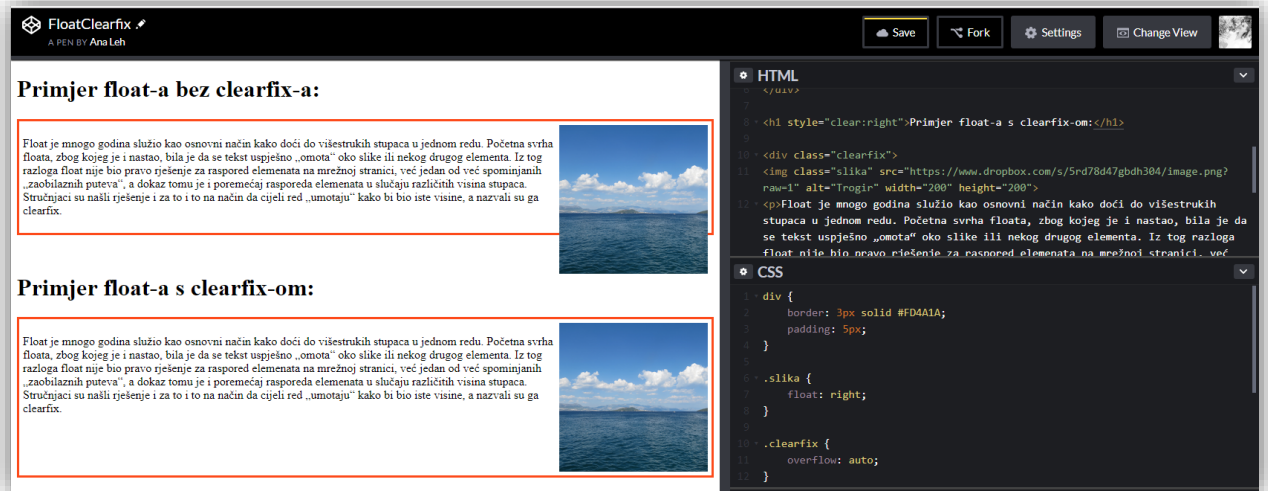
FloatClearfix
A PEN BY Ana Leh

Save
Fork
Settings
Change View

Primjer float-a bez clearfix-a:

Float je mnogo godina služio kao osnovni način kako doći do višestrukih stupaca u jednom redu. Početna svrha floata, zbog kojeg je i nastao, bila je da se tekst uspješno „omota" oko slike ili nekog drugog elementa. Iz tog razloga float nije bio pravo rješenje za raspored elemenata na mrežnoj stranici, već jedan od već spominjanih „zaobilaznih puteva", a dokaz tomu je i poremećaj rasporeda elemenata u slučaju različitih visina stupaca. Stručnjaci su našli rješenje i za to i to na način da cijeli red „umotaju" kako bi bio iste visine, a nazvali su ga clearfix.

Primjer float-a s clearfix-om:

Float je mnogo godina služio kao osnovni način kako doći do višestrukih stupaca u jednom redu. Početna svrha floata, zbog kojeg je i nastao, bila je da se tekst uspješno „omota" oko slike ili nekog drugog elementa. Iz tog razloga float nije bio pravo rješenje za raspored elemenata na mrežnoj stranici, već jedan od već spominjanih „zaobilaznih puteva", a dokaz tomu je i poremećaj rasporeda elemenata u slučaju različitih visina stupaca. Stručnjaci su našli rješenje i za to i to na način da cijeli red „umotaju" kako bi bio iste visine, a nazvali su ga clearfix.

HTML
6 </div>
7
8 <h1 style="clear:right">Primjer float-a s clearfix-om:</h1>
9
10 <div class="clearfix">
11 <img class="slika" src="https://www.dropbox.com/s/5rd78d47gbdh304/image.png?raw=1" alt="Trogir" width="200" height="200">
12 <p>Float je mnogo godina služio kao osnovni način kako doći do višestrukih stupaca u jednom redu. Početna svrha floata, zbog kojeg je i nastao, bila je da se tekst uspješno „omota" oko slike ili nekog drugog elementa. Iz tog razloga float nije bio pravo rješenje za raspored elemenata na mrežnoj stranici, već

CSS
1 div {
2 border: 3px solid #FD4A1A;
3 padding: 5px;
4 }
5
6 .slika {
7 float: right;
8 }
9
10 .clearfix {
11 overflow: auto;
12 }